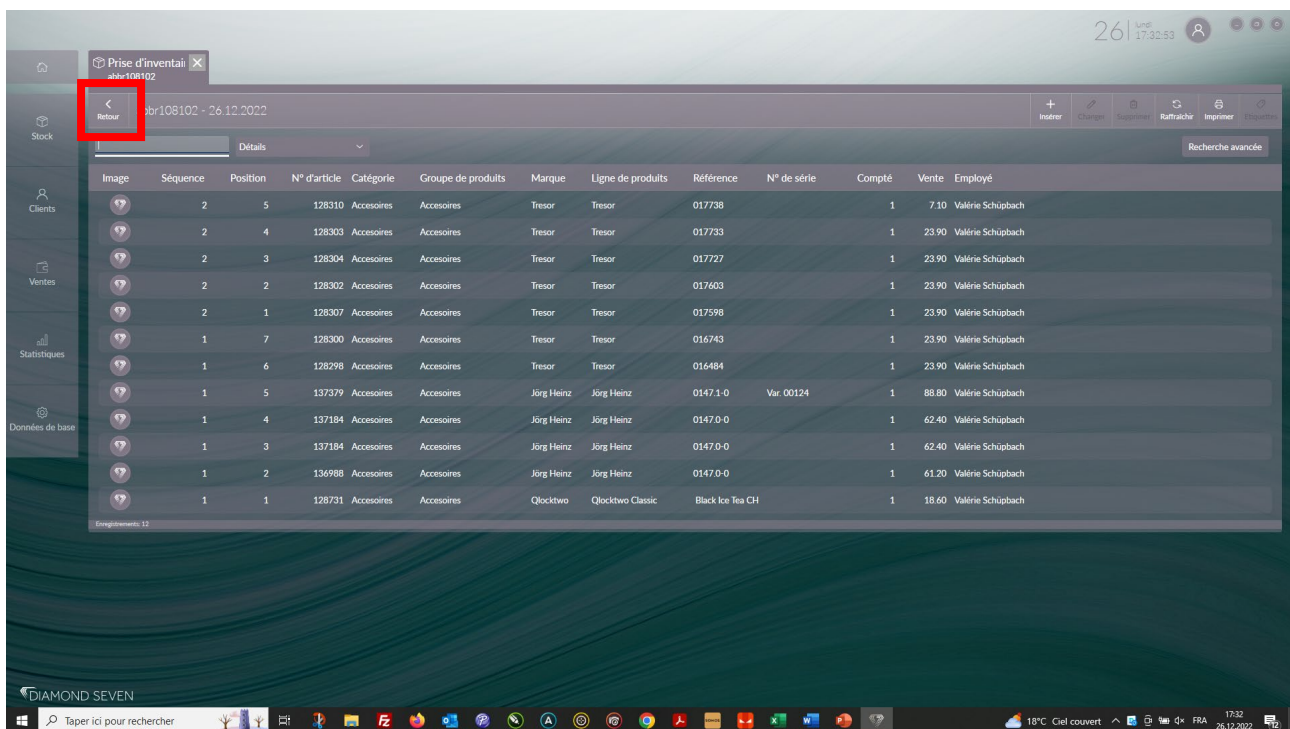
26 lundi 17:32:53

Stock
Clients
Ventes
Statistiques
Données de base

Prise d'inventai
abbr108102

Retour
bbr108102 - 26.12.2022

Insérer Changer Supprimer Rafraîchir Imprimer Etiquettes

Détails
Recherche avancée

| Image | Séquence | Position | N° d'article | Catégorie | Groupe de produits | Marque | Ligne de produits | Référence | N° de série | Compté | Vente | Employé |
|---|---|---|---|---|---|---|---|---|---|---|---|---|
| | 2 | 5 | 128310 | Accesoires | Accesoires | Tresor | Tresor | 017738 | | 1 | 7.10 | Valérie Schüpbach |
| | 2 | 4 | 128303 | Accesoires | Accesoires | Tresor | Tresor | 017733 | | 1 | 23.90 | Valérie Schüpbach |
| | 2 | 3 | 128304 | Accesoires | Accesoires | Tresor | Tresor | 017727 | | 1 | 23.90 | Valérie Schüpbach |
| | 2 | 2 | 128302 | Accesoires | Accesoires | Tresor | Tresor | 017603 | | 1 | 23.90 | Valérie Schüpbach |
| | 2 | 1 | 128307 | Accesoires | Accesoires | Tresor | Tresor | 017598 | | 1 | 23.90 | Valérie Schüpbach |
| | 1 | 7 | 128300 | Accesoires | Accesoires | Tresor | Tresor | 016743 | | 1 | 23.90 | Valérie Schüpbach |
| | 1 | 6 | 128298 | Accesoires | Accesoires | Tresor | Tresor | 016484 | | 1 | 23.90 | Valérie Schüpbach |
| | 1 | 5 | 137379 | Accesoires | Accesoires | Jörg Heinz | Jörg Heinz | 0147.1-0 | Var. 00124 | 1 | 88.80 | Valérie Schüpbach |
| | 1 | 4 | 137184 | Accesoires | Accesoires | Jörg Heinz | Jörg Heinz | 0147.0-0 | | 1 | 62.40 | Valérie Schüpbach |
| | 1 | 3 | 137184 | Accesoires | Accesoires | Jörg Heinz | Jörg Heinz | 0147.0-0 | | 1 | 62.40 | Valérie Schüpbach |
| | 1 | 2 | 136988 | Accesoires | Accesoires | Jörg Heinz | Jörg Heinz | 0147.0-0 | | 1 | 61.20 | Valérie Schüpbach |
| | 1 | 1 | 128731 | Accesoires | Accesoires | Qlocktwo | Qlocktwo Classic | Black Ice Tea CH | | 1 | 18.60 | Valérie Schüpbach |

Enregistrements: 12

DIAMOND SEVEN

Taper ici pour rechercher
18°C Ciel couvert FRA 17:32 26.12.2022